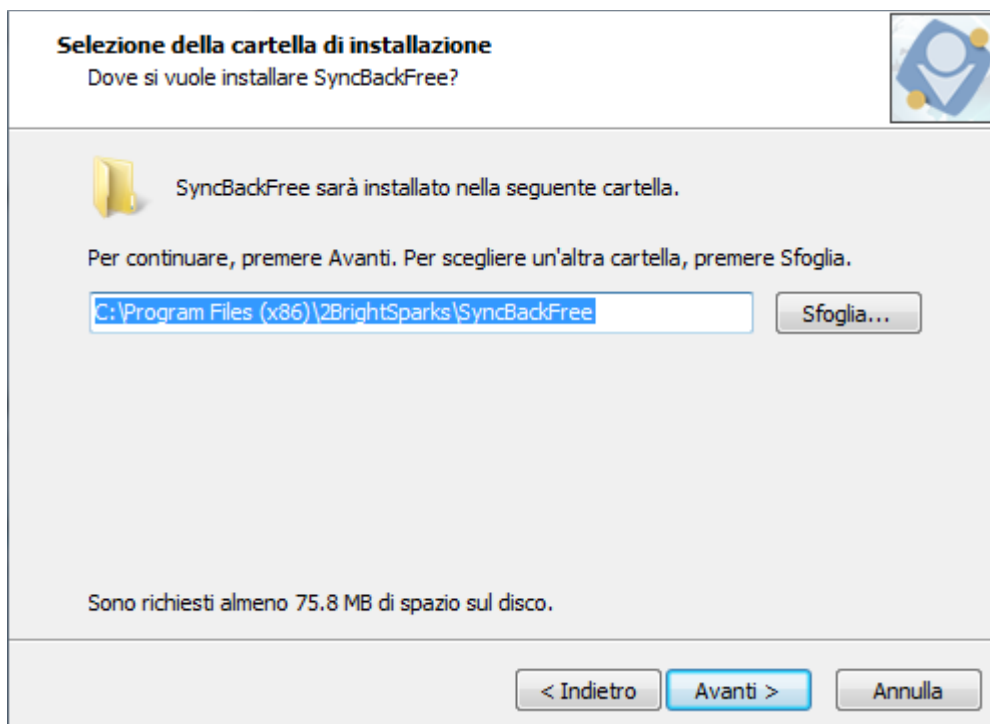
Selezione della cartella di installazione
Dove si vuole installare SyncBackFree?

SyncBackFree sarà installato nella seguente cartella.

Per continuare, premere Avanti. Per scegliere un'altra cartella, premere Sfoglia.

C:\Program Files (x86)\2BrightSparks\SyncBackFree

Sfoglia...

Sono richiesti almeno 75.8 MB di spazio sul disco.

< Indietro
Avanti >
Annulla